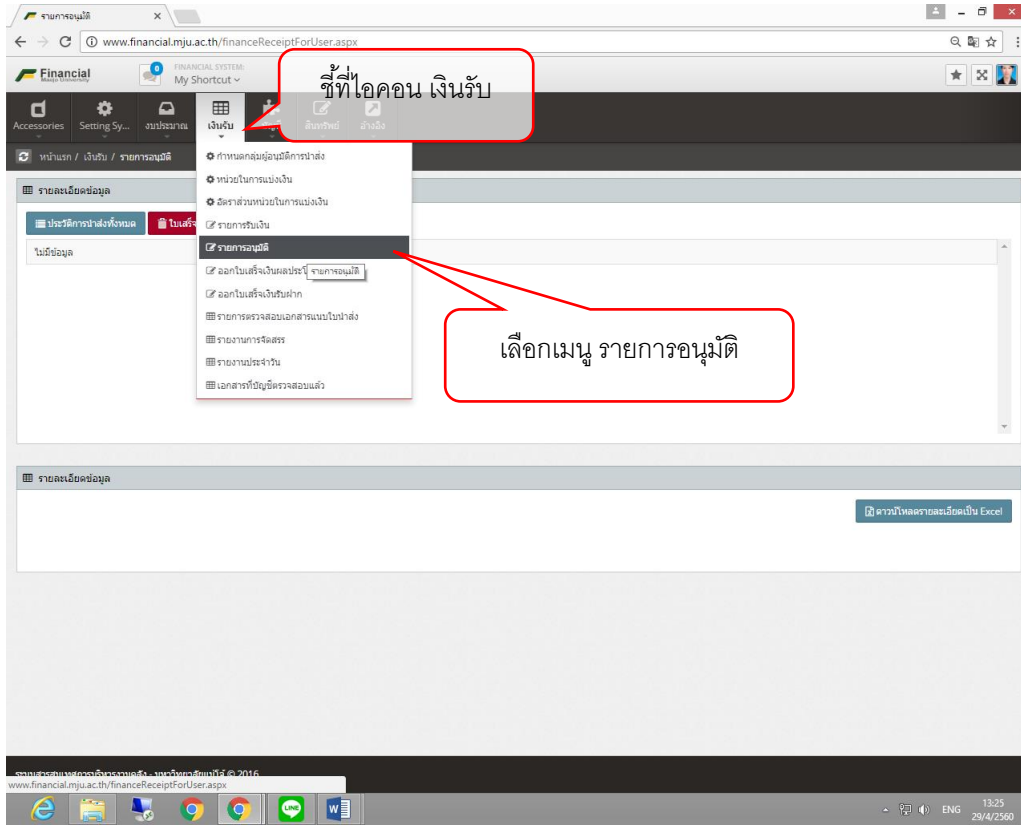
รายการอนุมัติ ×

www.financial.mju.ac.th/financeReceiptForUser.aspx

Financial Maejo University

0

FINANCIAL SYSTEM:
My Shortcut

ชี้ที่ไอคอน เงินรับ

Accessories Setting Sy... งบประมาณ เงินรับ สินทรัพย์ อ้างอิง

หน้าแรก / เงินรับ / รายการอนุมัติ

รายละเอียดข้อมูล

ประวัติการนำส่งทั้งหมด ใบเสร็จ

ไม่มีข้อมูล

กำหนดกลุ่มผู้อนุมัติการนำส่ง
หน่วยในการแบ่งเงิน
อัตราส่วนหน่วยในการแบ่งเงิน
รายการรับเงิน
รายการอนุมัติ
ออกใบเสร็จเงินผลประโ รายการอนุมัติ
ออกใบเสร็จเงินรับฝาก
รายการตรวจสอบเอกสารแนบใบนำส่ง
รายงานการจัดสรร
รายงานประจำวัน
เอกสารที่บัญชีตรวจสอบแล้ว

เลือกเมนู รายการอนุมัติ

รายละเอียดข้อมูล

ดาวน์โหลดรายละเอียดเป็น Excel

ระบบสารสนเทศการบริหารงานคลัง - มหาวิทยาลัยแม่โจ้ © 2016

www.financial.mju.ac.th/financeReceiptForUser.aspx

ENG 13:25 29/4/2560